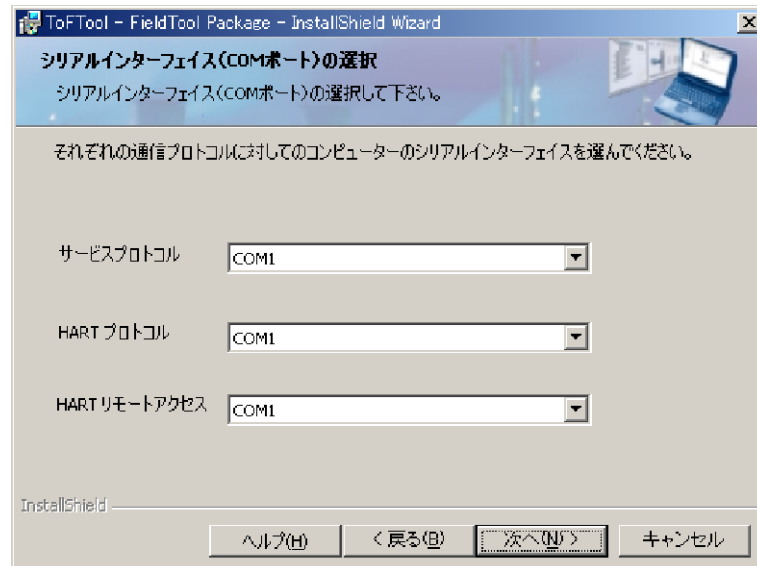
ToFTool - FieldTool Package - InstallShield Wizard

シリアルインターフェイス(COMポート)の選択

シリアルインターフェイス(COMポート)の選択して下さい。

それぞれの通信プロトコルに対してのコンピューターのシリアルインターフェイスを選んでください。

サービスプロトコル COM1

HART プロトコル COM1

HART リモートアクセス COM1

InstallShield

ヘルプ(H) < 戻る(B) 次へ(N) > キャンセル